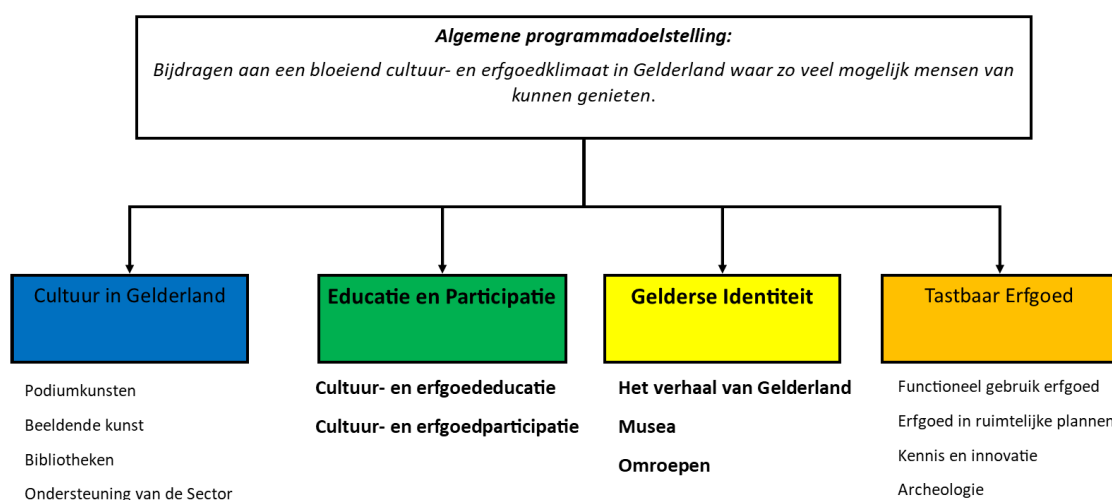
**Algemene programmadoelstelling:**

*Bijdragen aan een bloeiend cultuur- en erfgoedklimaat in Gelderland waar zo veel mogelijk mensen van kunnen genieten.*

Cultuur in Gelderland

Podiumkunsten

Beeldende kunst

Bibliotheken

Ondersteuning van de Sector

**Educatie en Participatie**

**Cultuur- en erfgoededucatie**

**Cultuur- en erfgoedparticipatie**

**Gelderse Identiteit**

**Het verhaal van Gelderland**

**Musea**

**Omroepen**

Tastbaar Erfgoed

Functioneel gebruik erfgoed

Erfgoed in ruimtelijke plannen

Kennis en innovatie

Archeologie